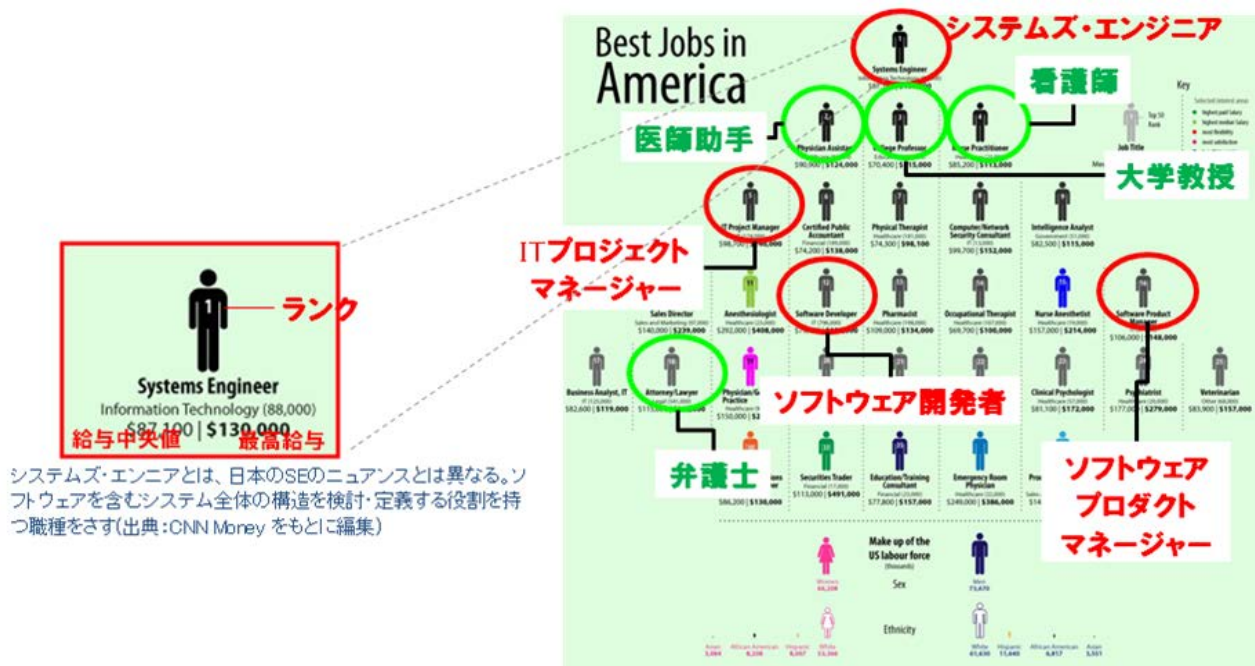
Best Jobs in America

システムズ・エンジニア

Systems Engineer

看護師

医師助手

Physician Assistant
$90,900 | $124,000

College Professor
$70,400 | $115,000

Nurse Practitioner
$85,200 | $113,000

大学教授

Key

Job Title

IT Project Manager
$98,700 | $142,000

Certified Public Accountant
$74,200 | $138,000

Physical Therapist
$74,300 | $98,100

Computer/Network Security Consultant
$99,700 | $152,000

Intelligence Analyst
$82,500 | $115,000

ITプロジェクトマネージャー

Sales Director
$140,000 | $239,000

Anesthesiologist
$292,000 | $408,000

Software Developer

Pharmacist
$109,000 | $134,000

Occupational Therapist
$69,700 | $106,000

Nurse Anesthetist
$157,000 | $214,000

Software Product Manager
$106,000 | $148,000

Business Analyst, IT
$82,600 | $119,000

Attorney/Lawyer

Physician/General Practice
$150,000

Clinical Psychologist
$81,100 | $172,000

Psychiatrist
$177,000 | $279,000

Veterinarian
$83,900 | $157,000

ソフトウェア開発者

弁護士

Securities Trader
$113,000 | $491,000

Education/Training Consultant
$77,800 | $157,000

Emergency Room Physician
$249,000 | $386,000

$86,200 | $136,000

ソフトウェアプロダクトマネージャー

Make up of the US labour force (thousands)

Sex

Ethnicity

ランク

Systems Engineer
Information Technology (88,000)
$87,100 | $130,000

給与中央値　最高給与

システムズ･エンニアとは、日本のSEのニュアンスとは異なる。ソフトウェアを含むシステム全体の構造を検討･定義する役割を持つ職種をさす(出典：CNN Money をもとに編集)